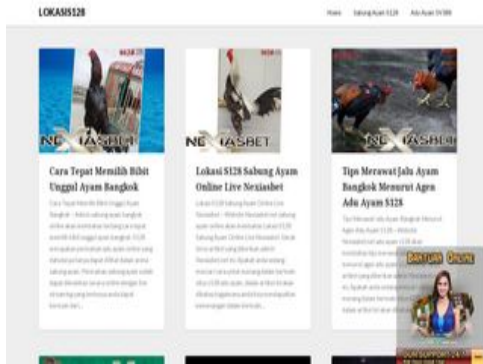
LOKASIS128

Home Sabung Ayam S128 Adu Ayam SV388

NEXIASBET

Cara Tepat Memilih Bibit Unggul Ayam Bangkok

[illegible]

NEXIASBET

Lokasi S128 Sabung Ayam Online Live Nexiasbet

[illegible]

NEXIASBET

Tips Merawat Jalu Ayam Bangkok Menurut Agen Adu Ayam S128

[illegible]

BANTUAN ONLINE